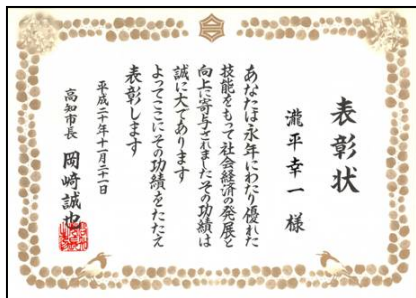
表彰状

瀧平幸一 様

あなたは永年にわたり優れた技能をもって社会経済の発展と向上に寄与されましたその功績は誠に大であります
よってここにその功績をたたえ表彰します

平成二十年十一月二十一日

高知市長 岡崎誠也